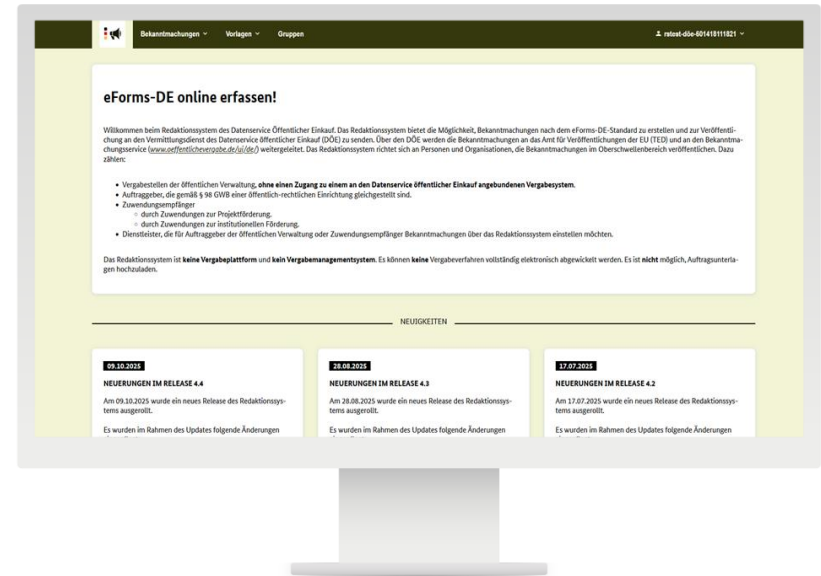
Bekanntmachungen ˅ Vorlagen ˅ Gruppen

ratost-döe-601418111821 ˅

eForms-DE online erfassen!

Willkommen beim Redaktionssystem des Datenservice Öffentlicher Einkauf. Das Redaktionssystem bietet die Möglichkeit, Bekanntmachungen nach dem eForms-DE-Standard zu erstellen und zur Veröffentlichung an den Vermittlungsdienst des Datenservice öffentlicher Einkauf (DÖE) zu senden. Über den DÖE werden die Bekanntmachungen an das Amt für Veröffentlichungen der EU (TED) und an den Bekanntmachungsservice (www.oeffentlichevergabe.de/ui/de/) weitergeleitet. Das Redaktionssystem richtet sich an Personen und Organisationen, die Bekanntmachungen im Oberschwellenbereich veröffentlichen. Dazu zählen:

- Vergabestellen der öffentlichen Verwaltung, ohne einen Zugang zu einem an den Datenservice öffentlicher Einkauf angebundenen Vergabesystem.
- Auftraggeber, die gemäß § 98 GWB einer öffentlich-rechtlichen Einrichtung gleichgestellt sind.
- Zuwendungsempfänger
  - durch Zuwendungen zur Projektförderung.
  - durch Zuwendungen zur institutionellen Förderung.
- Dienstleister, die für Auftraggeber der öffentlichen Verwaltung oder Zuwendungsempfänger Bekanntmachungen über das Redaktionssystem einstellen möchten.

Das Redaktionssystem ist keine Vergabeplattform und kein Vergabemanagementsystem. Es können keine Vergabeverfahren vollständig elektronisch abgewickelt werden. Es ist nicht möglich, Auftragsunterlagen hochzuladen.

NEUIGKEITEN

09.10.2025
NEUERUNGEN IM RELEASE 4.4
Am 09.10.2025 wurde ein neues Release des Redaktionssystems ausgerollt.
Es wurden im Rahmen des Updates folgende Änderungen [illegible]

28.08.2025
NEUERUNGEN IM RELEASE 4.3
Am 28.08.2025 wurde ein neues Release des Redaktionssystems ausgerollt.
Es wurden im Rahmen des Updates folgende Änderungen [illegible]

17.07.2025
NEUERUNGEN IM RELEASE 4.2
Am 17.07.2025 wurde ein neues Release des Redaktionssystems ausgerollt.
Es wurden im Rahmen des Updates folgende Änderungen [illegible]